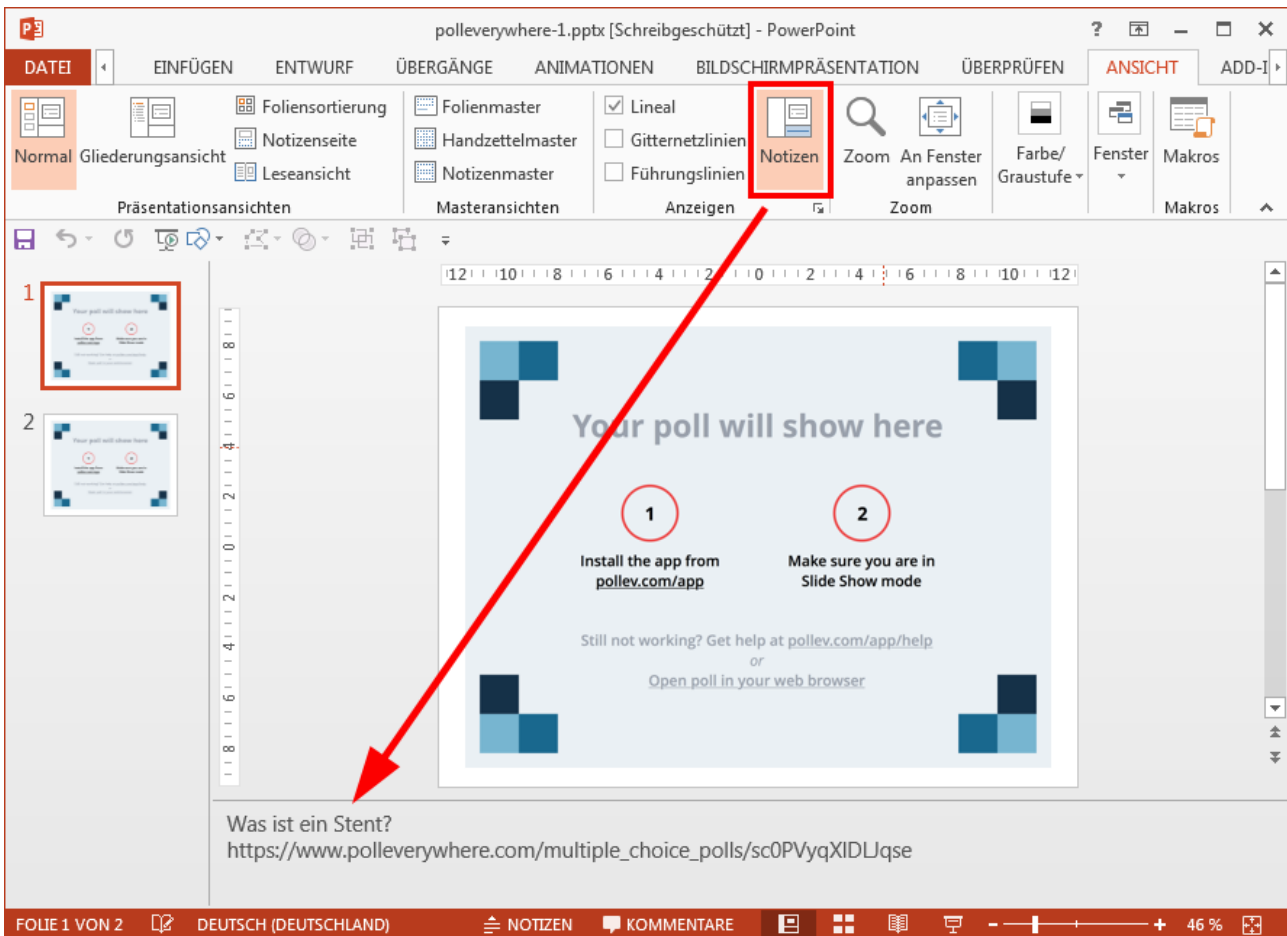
polleverywhere-1.pptx [Schreibgeschützt] - PowerPoint

DATEI | EINFÜGEN | ENTWURF | ÜBERGÄNGE | ANIMATIONEN | BILDSCHIRMPRÄSENTATION | ÜBERPRÜFEN | ANSICHT | ADD-I

Normal
Gliederungsansicht
Foliensortierung
Notizenseite
Leseansicht
Präsentationsansichten

Folienmaster
Handzettelmaster
Notizenmaster
Masteransichten

Lineal
Gitternetzlinien
Führungslinien
Anzeigen

Notizen

Zoom
An Fenster anpassen
Zoom

Farbe/ Graustufe

Fenster

Makros
Makros

12 10 8 6 4 2 0 2 4 6 8 10 12

1

Your poll will show here

2

Your poll will show here

1
Install the app from pollev.com/app

2
Make sure you are in Slide Show mode

Still not working? Get help at pollev.com/app/help
or
Open poll in your web browser

Was ist ein Stent?
https://www.polleverywhere.com/multiple_choice_polls/sc0PVyqXIDLJqse

FOLIE 1 VON 2 DEUTSCH (DEUTSCHLAND) NOTIZEN KOMMENTARE 46 %